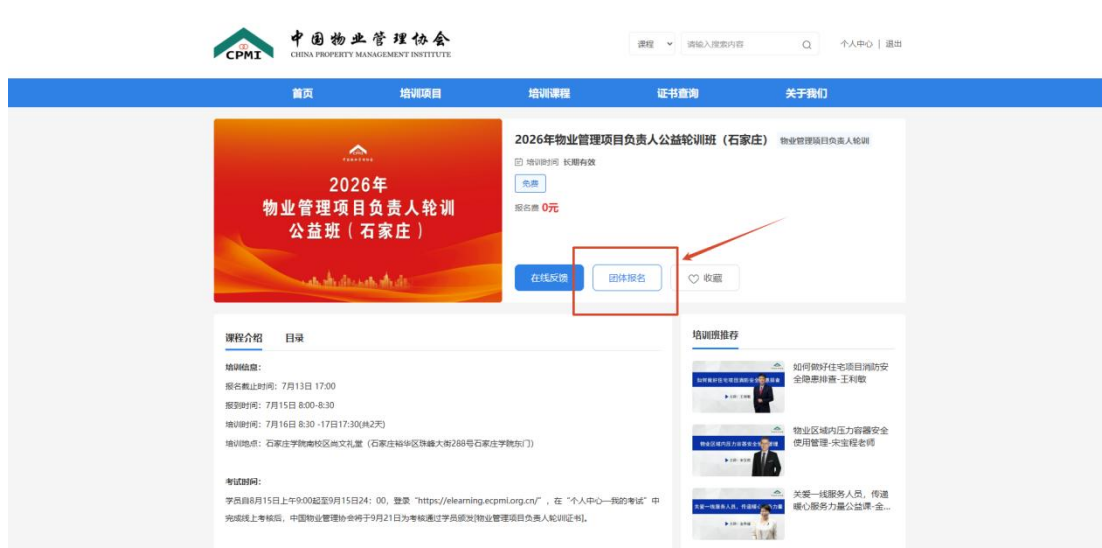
CPMI 中国物业管理协会 CHINA PROPERTY MANAGEMENT INSTITUTE

课程 请输入搜索内容 个人中心 | 退出

首页 培训项目 培训课程 证书查询 关于我们

2026年 物业管理项目负责人轮训 公益班（石家庄）

2026年物业管理项目负责人公益轮训班（石家庄） 物业管理项目负责人轮训

培训时间 长期有效

免费

报名费 0元

在线反馈 团体报名 收藏

课程介绍 目录

培训信息：

报名截止时间：7月13日 17:00

报到时间：7月15日 8:00-8:30

培训时间：7月16日 8:30 -17日17:30(共2天)

培训地点：石家庄学院南校区尚文礼堂（石家庄市裕华区珠峰大街288号石家庄学院东门）

考试时间：

学员自8月15日上午9:00起至9月15日24：00，登录"https://elearning.ecpmi.org.cn/"，在"个人中心—我的考试"中完成线上考核后，中国物业管理协会将于9月21日为考核通过学员颁发[物业管理项目负责人轮训证书]。

培训班推荐

如何做好住宅项目消防安全隐患排查-王利敏

物业区域内压力容器安全使用管理-宋宝程老师

关爱一线服务人员，传递暖心服务力量公益课-金...